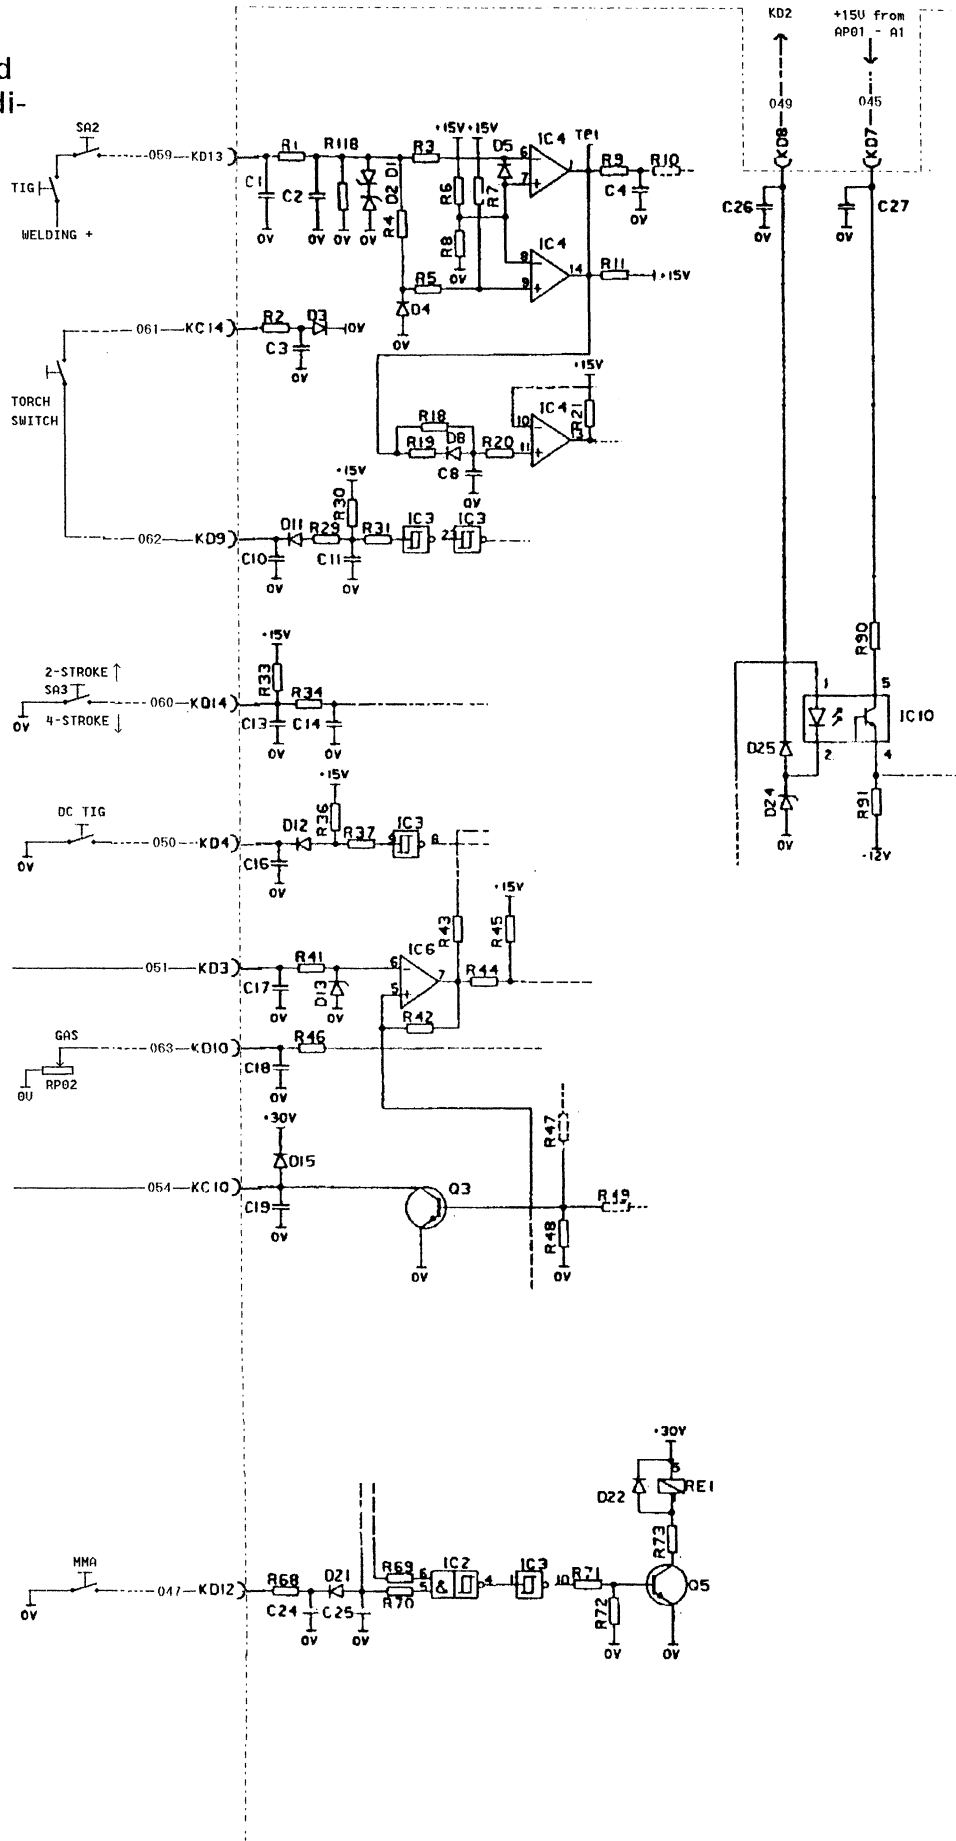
d
di-

KD2
+15V from AP01 - A1
049
045
KD8
KD7
C26
0V
C27
0V

SA2
TIG
WELDING +
059
KD13
R1
R118
C1
C2
0V
0V
0V
0V
D2
D1
R4
R3
+15V
+15V
D5
R6
R7
R8
6
7
IC4
TP1
R9
R10
C4
0V
IC4
8
9
14
R11
+15V
R5
0V
D4
0V

TORCH SWITCH
061
KC14
R2
D3
10V
C3
0V

+15V
R18
IC4
10
11
R21
R19
D8
R20
C8
0V

062
KD9
D11
R29
+15V
R30
R31
IC3
IC3
2
C10
0V
C11
0V

R90
1
5
IC10
2
4
D25
D24
0V
R91
-12V

2-STROKE
SA3
0V
4-STROKE
060
KD14
+15V
R33
R34
C13
C14
0V
0V

DC TIG
0V
050
KD4
D12
+15V
R36
R37
IC3
9
8
C16
0V

+15V
R43
R45
051
KD3
R41
6
5
IC6
7
R44
C17
D13
0V
0V
R42

GAS
RP02
0V
063
KD10
R46
C18
0V

+30V
D15
054
KC10
C19
0V
Q3
0V
R47
R49
R48
0V

+30V
D22
RE1
R73
MMA
0V
047
KD12
R68
D21
C24
C25
0V
0V
R69
R70
6
5
IC2
&
4
IC3
1
10
R71
R72
0V
Q5
0V